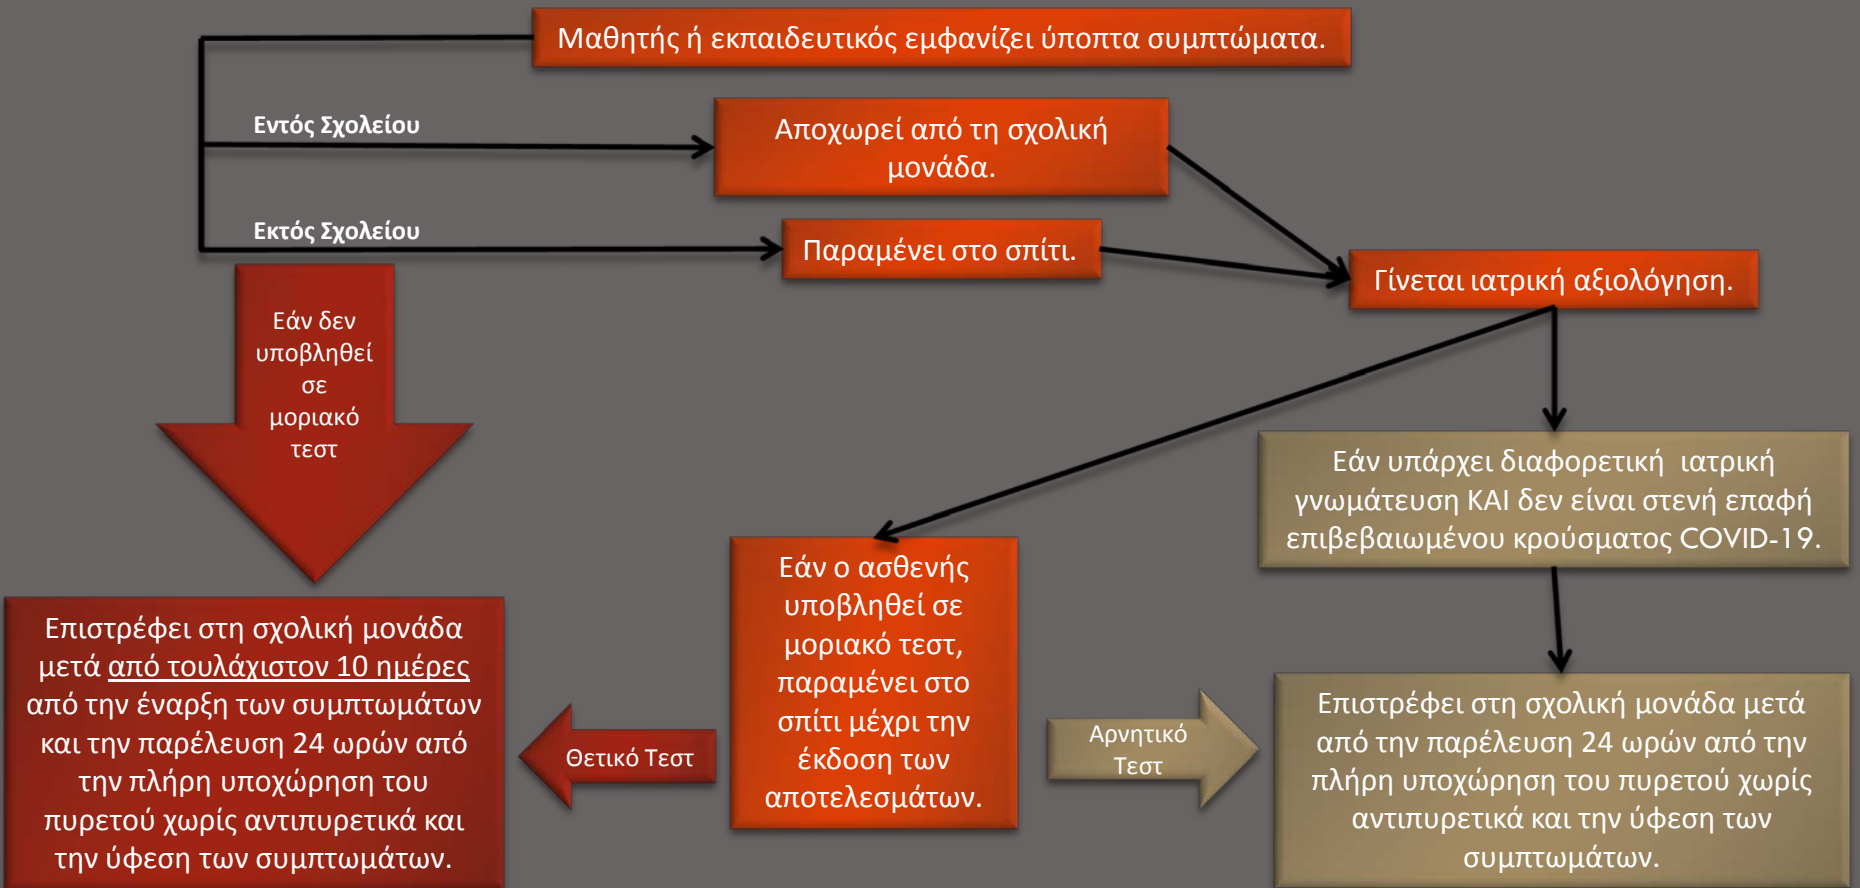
Μαθητής ή εκπαιδευτικός εμφανίζει ύποπτα συμπτώματα.

Εντός Σχολείου

Αποχωρεί από τη σχολική μονάδα.

Εκτός Σχολείου

Παραμένει στο σπίτι.

Γίνεται ιατρική αξιολόγηση.

Εάν δεν υποβληθεί σε μοριακό τεστ

Εάν υπάρχει διαφορετική ιατρική γνωμάτευση ΚΑΙ δεν είναι στενή επαφή επιβεβαιωμένου κρούσματος COVID-19.

Εάν ο ασθενής υποβληθεί σε μοριακό τεστ, παραμένει στο σπίτι μέχρι την έκδοση των αποτελεσμάτων.

Επιστρέφει στη σχολική μονάδα μετά από τουλάχιστον 10 ημέρες από την έναρξη των συμπτωμάτων και την παρέλευση 24 ωρών από την πλήρη υποχώρηση του πυρετού χωρίς αντιπυρετικά και την ύφεση των συμπτωμάτων.

Θετικό Τεστ

Αρνητικό Τεστ

Επιστρέφει στη σχολική μονάδα μετά από την παρέλευση 24 ωρών από την πλήρη υποχώρηση του πυρετού χωρίς αντιπυρετικά και την ύφεση των συμπτωμάτων.